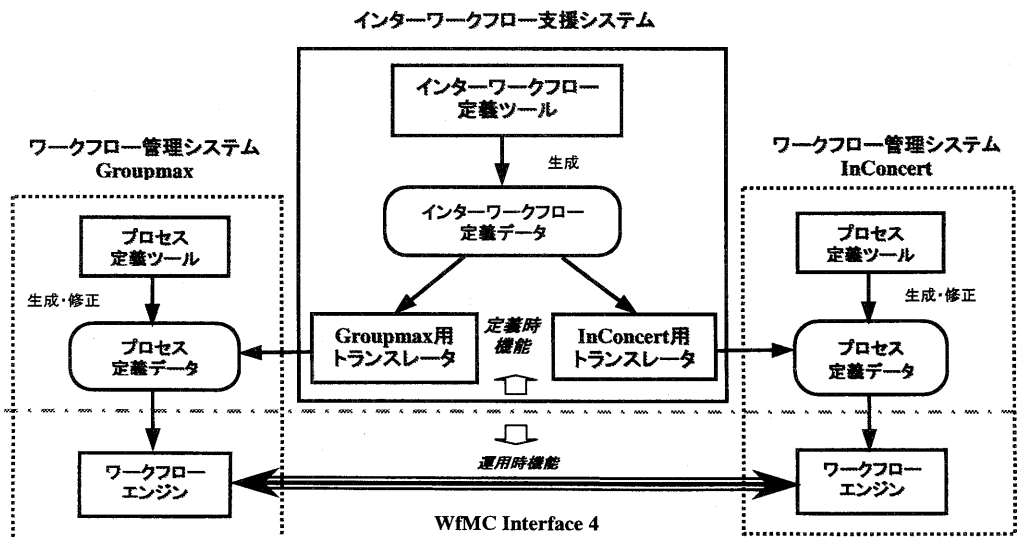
インターワークフロー支援システム

インターワークフロー定義ツール

生成

インターワークフロー定義データ

ワークフロー管理システム
Groupmax

プロセス定義ツール

生成・修正

プロセス定義データ

Groupmax用トランスレータ

定義時機能

InConcert用トランスレータ

ワークフロー管理システム
InConcert

プロセス定義ツール

生成・修正

プロセス定義データ

ワークフローエンジン

運用時機能

ワークフローエンジン

WfMC Interface 4